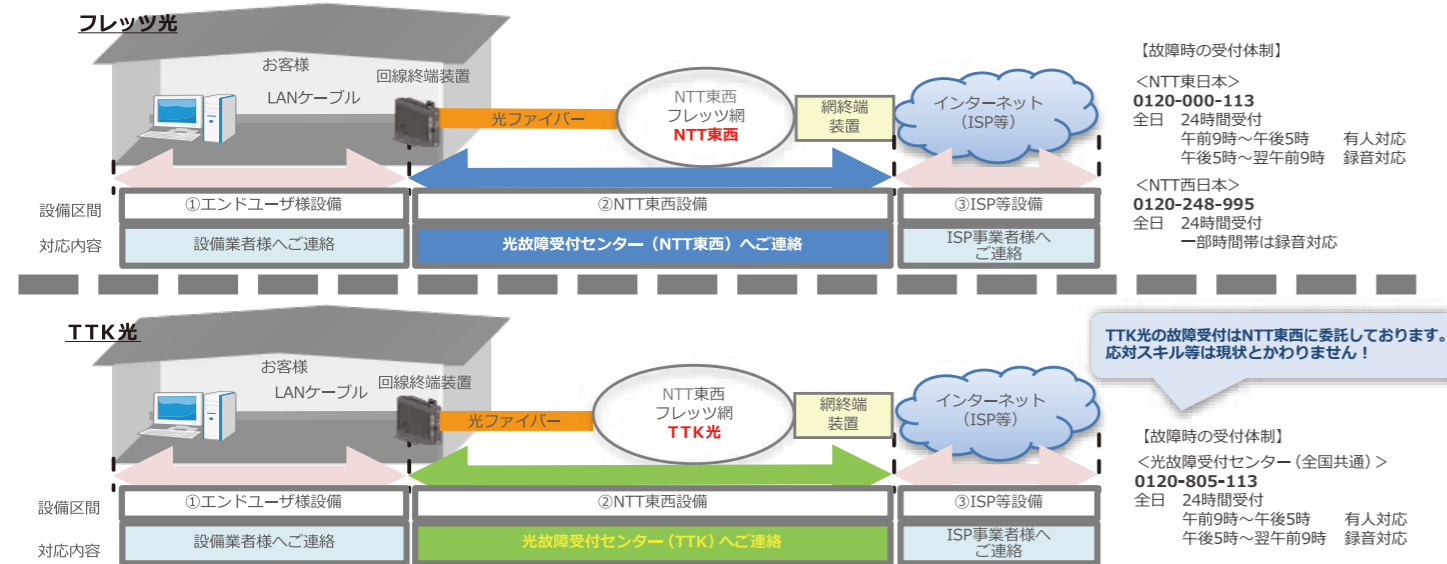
フレッツ光

お客様
LANケーブル
回線終端装置
光ファイバー
NTT東西
フレッツ網
NTT東西
網終端装置
インターネット
（ISP等）

設備区間
①エンドユーザ様設備
②NTT東西設備
③ISP等設備

対応内容
設備業者様へご連絡
光故障受付センター（NTT東西）へご連絡
ISP事業者様へご連絡

【故障時の受付体制】
＜NTT東日本＞
0120-000-113
全日　24時間受付
午前9時～午後5時　有人対応
午後5時～翌午前9時　録音対応
＜NTT西日本＞
0120-248-995
全日　24時間受付
一部時間帯は録音対応

TTK光

お客様
LANケーブル
回線終端装置
光ファイバー
NTT東西
フレッツ網
TTK光
網終端装置
インターネット
（ISP等）

TTK光の故障受付はNTT東西に委託しております。
応対スキル等は現状とかわりません！

設備区間
①エンドユーザ様設備
②NTT東西設備
③ISP等設備

対応内容
設備業者様へご連絡
光故障受付センター（TTK）へご連絡
ISP事業者様へご連絡

【故障時の受付体制】
＜光故障受付センター（全国共通）＞
0120-805-113
全日　24時間受付
午前9時～午後5時　有人対応
午後5時～翌午前9時　録音対応